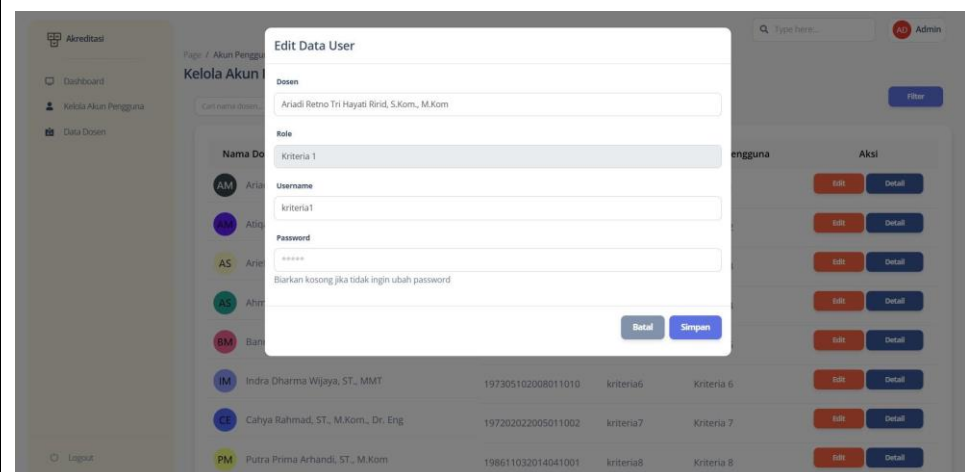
Akreditasi

Dashboard

Kelola Akun Pengguna

Data Dosen

Logout

Page / Akun Penggu

Kelola Akun I

Cari nama dosen...

Q Type here...

AD Admin

Filter

Nama Do

AM Aria

AM Atiq

AS Arie

AS Ahm

BM Ban

IM Indra Dharma Wijaya, ST., MMT 197305102008011010 kriteria6 Kriteria 6

CE Cahya Rahmad, ST., M.Kom., Dr. Eng 197202022005011002 kriteria7 Kriteria 7

PM Putra Prima Arhandi, ST., M.Kom 198611032014041001 kriteria8 Kriteria 8

engguna

Aksi

Edit Detail

Edit Detail

Edit Detail

Edit Detail

Edit Detail

Edit Detail

Edit Detail

Edit Detail

Edit Data User

Dosen

Ariadi Retno Tri Hayati Ririd, S.Kom., M.Kom

Role

Kriteria 1

Username

kriteria1

Password

*****

Biarkan kosong jika tidak ingin ubah password

Batal Simpan